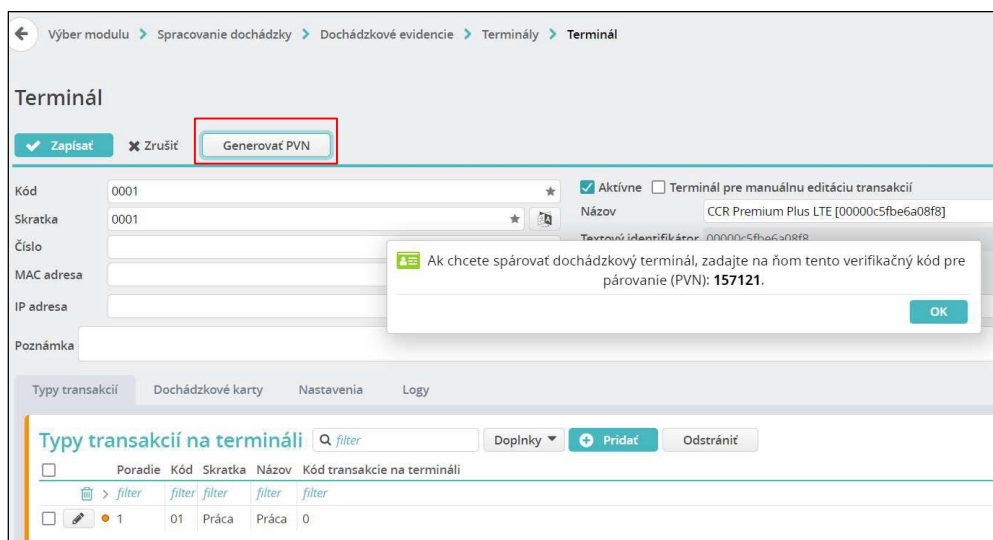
Výber modulu > Spracovanie dochádzky > Dochádzkové evidencie > Terminály > Terminál

Terminál

Zapísať
Zrušiť
Generovať PVN

Kód 0001
Skratka 0001
Číslo
MAC adresa
IP adresa
Poznámka

Aktívne
Terminál pre manuálnu editáciu transakcií
Názov CCR Premium Plus LTE [00000c5fbe6a08f8]
Textový identifikátor 00000c5fbe6a08f8

Ak chcete spárovať dochádzkový terminál, zadajte na ňom tento verifikačný kód pre párovanie (PVN): **157121**.

OK

Typy transakcií
Dochádzkové karty
Nastavenia
Logy

Typy transakcií na termináli
filter
Doplnky
Pridať
Odstrániť

| | Poradie | Kód | Skratka | Názov | Kód transakcie na termináli |
|---|---|---|---|---|---|
| | filter | filter | filter | filter | filter |
| | 1 | 01 | Práca | Práca | 0 |